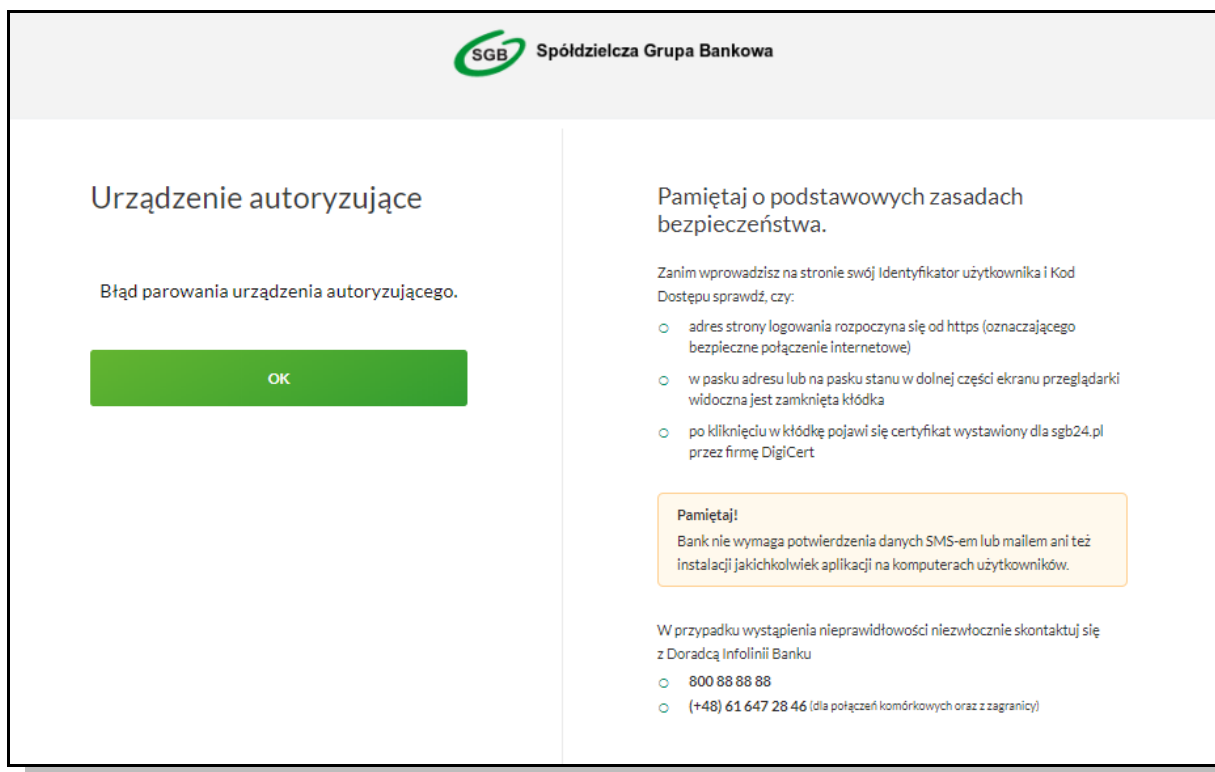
SGB Spółdzielcza Grupa Bankowa

Urządzenie autoryzujące

Błąd parowania urządzenia autoryzującego.

OK

Pamiętaj o podstawowych zasadach bezpieczeństwa.

Zanim wprowadzisz na stronie swój Identyfikator użytkownika i Kod Dostępu sprawdź, czy:

○ adres strony logowania rozpoczyna się od https (oznaczającego bezpieczne połączenie internetowe)

○ w pasku adresu lub na pasku stanu w dolnej części ekranu przeglądarki widoczna jest zamknięta kłódka

○ po kliknięciu w kłódkę pojawi się certyfikat wystawiony dla sgb24.pl przez firmę DigiCert

Pamiętaj!
Bank nie wymaga potwierdzenia danych SMS-em lub mailem ani też instalacji jakichkolwiek aplikacji na komputerach użytkowników.

W przypadku wystąpienia nieprawidłowości niezwłocznie skontaktuj się z Doradcą Infolinii Banku

○ 800 88 88 88
○ (+48) 61 647 28 46 (dla połączeń komórkowych oraz z zagranicy)